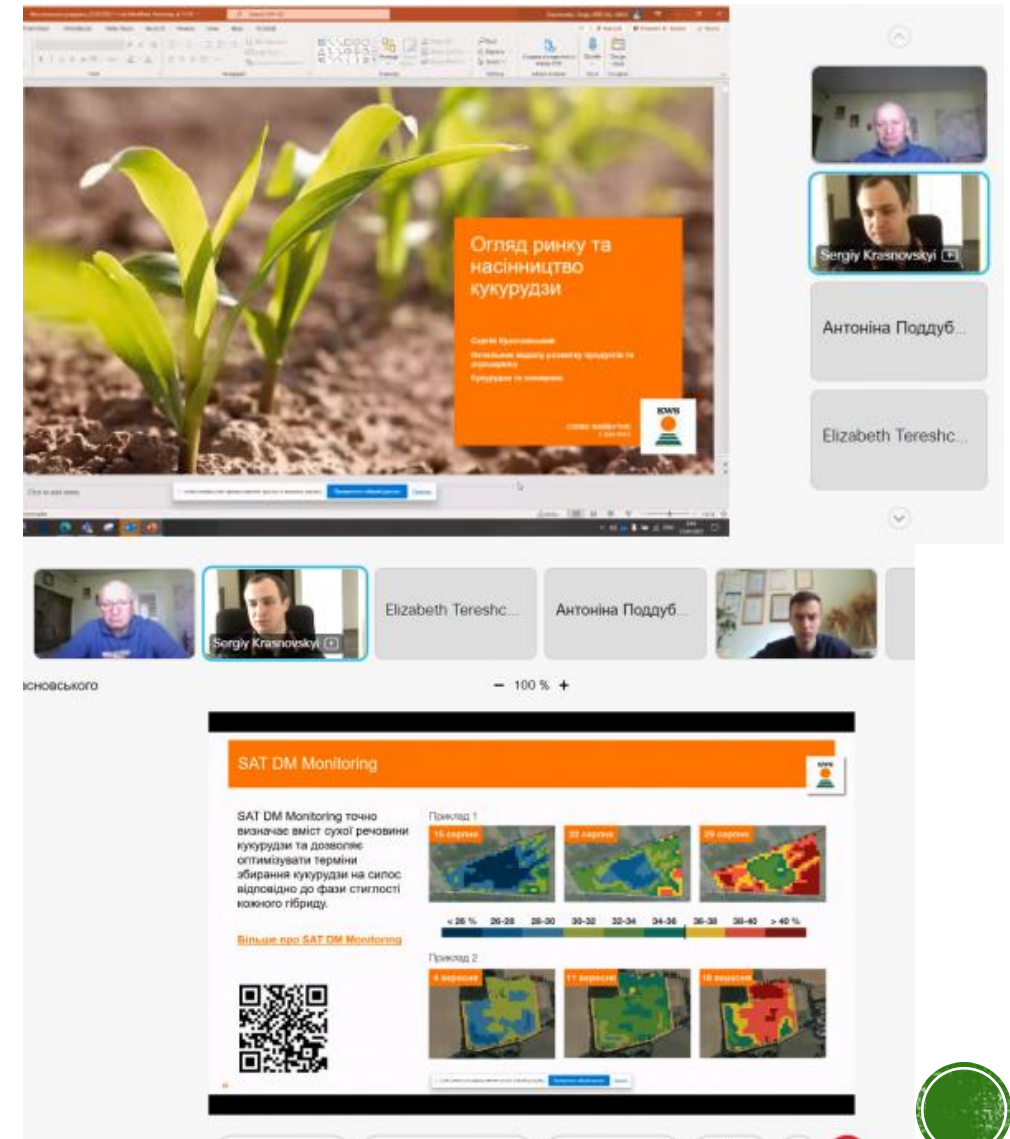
Огляд ринку та насінництво кукурудзи

Сергій Красновський

Начальник відділу розвитку продуктів та маркетингу

Кукурудза та сонячник

KWS

Sergiy Krasnovskyi

Антоніна Поддуб...

Elizabeth Tereshc...

Sergiy Krasnovskyi

Elizabeth Tereshc...

Антоніна Поддуб...

сновського

— 100 % +

SAT DM Monitoring

KWS

SAT DM Monitoring точно визначає вміст сухої речовини кукурудзи та дозволяє оптимізувати терміни збирання кукурудзи на силос відповідно до фази стиглості кожного гібриду.

Більше про SAT DM Monitoring

Приклад 1

15 серпня

22 серпня

29 серпня

< 26 %

26-28

28-30

30-32

32-34

34-36

36-38

38-40

> 40 %

Приклад 2

4 вересня

11 вересня

18 вересня